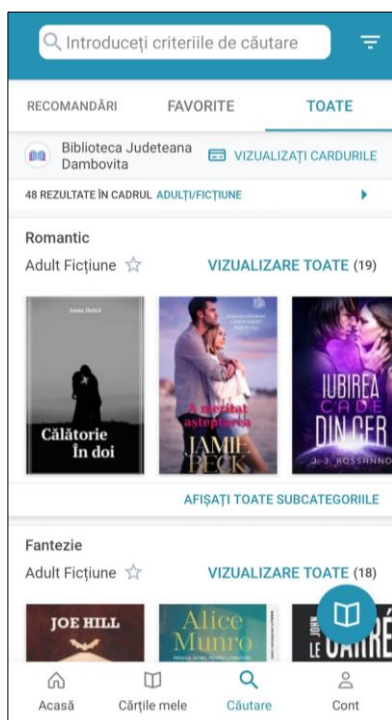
Introduceți criteriile de căutare

RECOMANDĂRI FAVORITE TOATE

Biblioteca Judeteana Dambovita VIZUALIZAȚI CARDURILE

48 REZULTATE ÎN CADRUL ADULȚI/FICȚIUNE

Romantic

Adult Ficțiune ☆ VIZUALIZARE TOATE (19)

Ioana Dobrii
Călătorie în doi

A meritat așteptarea
JAMIE BECK

IUBIREA CADE DIN CER
J. J. ROSSANNO

AFIȘAȚI TOATE SUBCATEGORIILE

Fantezie

Adult Ficțiune ☆ VIZUALIZARE TOATE (18)

JOE HILL

Alice Munro

JOHN LE CARRÉ

Acasă Cărțile mele Căutare Cont